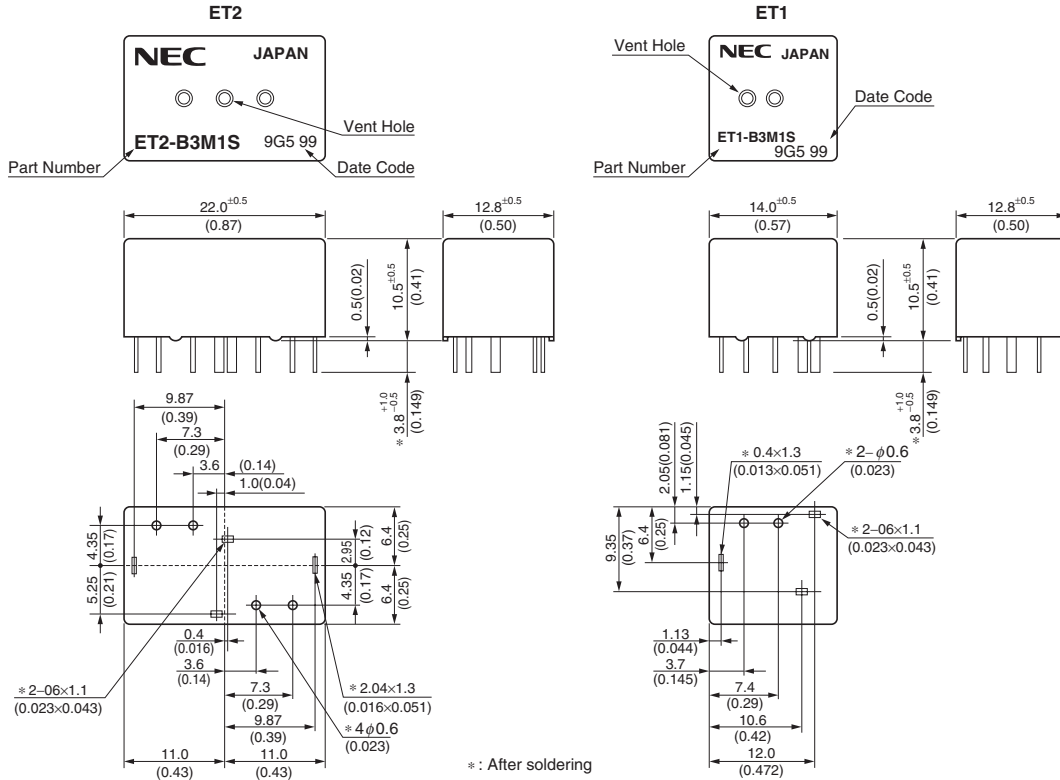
ET2

NEC JAPAN

Vent Hole

ET2-B3M1S 9G5 99

Part Number

Date Code

$22.0^{\pm0.5}$
(0.87)

$12.8^{\pm0.5}$
(0.50)

0.5(0.02)

$10.5^{\pm0.5}$
(0.41)

$*3.8^{+1.0}_{-0.5}$
(0.149)

9.87
(0.39)
7.3
(0.29)
3.6
(0.14)
1.0(0.04)

4.35
(0.17)
5.25
(0.21)

2.95
(0.12)
4.35
(0.17)
6.4
(0.25)
6.4
(0.25)

0.4
(0.016)
3.6
(0.14)
7.3
(0.29)
9.87
(0.39)

$*$2–06×1.1
(0.023×0.043)

$*$2.04×1.3
(0.016×0.051)

$*4\phi0.6$
(0.023)

11.0
(0.43)
11.0
(0.43)

$*$: After soldering

ET1

Vent Hole

NEC JAPAN

Date Code

ET1-B3M1S 9G5 99

Part Number

$14.0^{\pm0.5}$
(0.57)

$12.8^{\pm0.5}$
(0.50)

0.5(0.02)

$10.5^{\pm0.5}$
(0.41)

$*3.8^{+1.0}_{-0.5}$
(0.149)

2.05(0.081)
1.15(0.045)

$*$0.4×1.3
(0.013×0.051)

$*2-\phi0.6$
(0.023)

$*$2–06×1.1
(0.023×0.043)

9.35
(0.37)
6.4
(0.25)

1.13
(0.044)
3.7
(0.145)
7.4
(0.29)
10.6
(0.42)
12.0
(0.472)